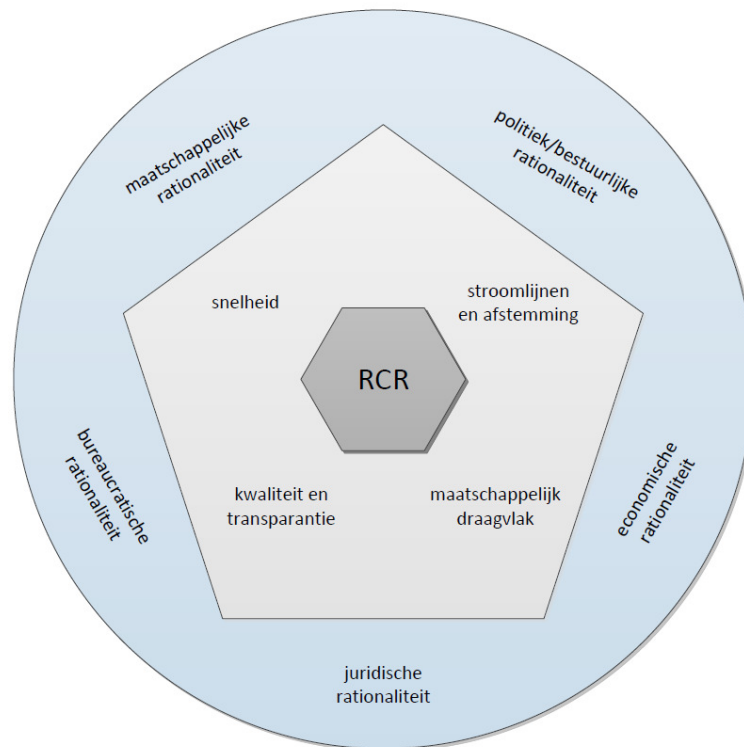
maatschappelijke rationaliteit

politiek/bestuurlijke rationaliteit

snelheid

stroomlijnen en afstemming

RCR

bureaucratische rationaliteit

kwaliteit en transparantie

maatschappelijk draagvlak

economische rationaliteit

juridische rationaliteit